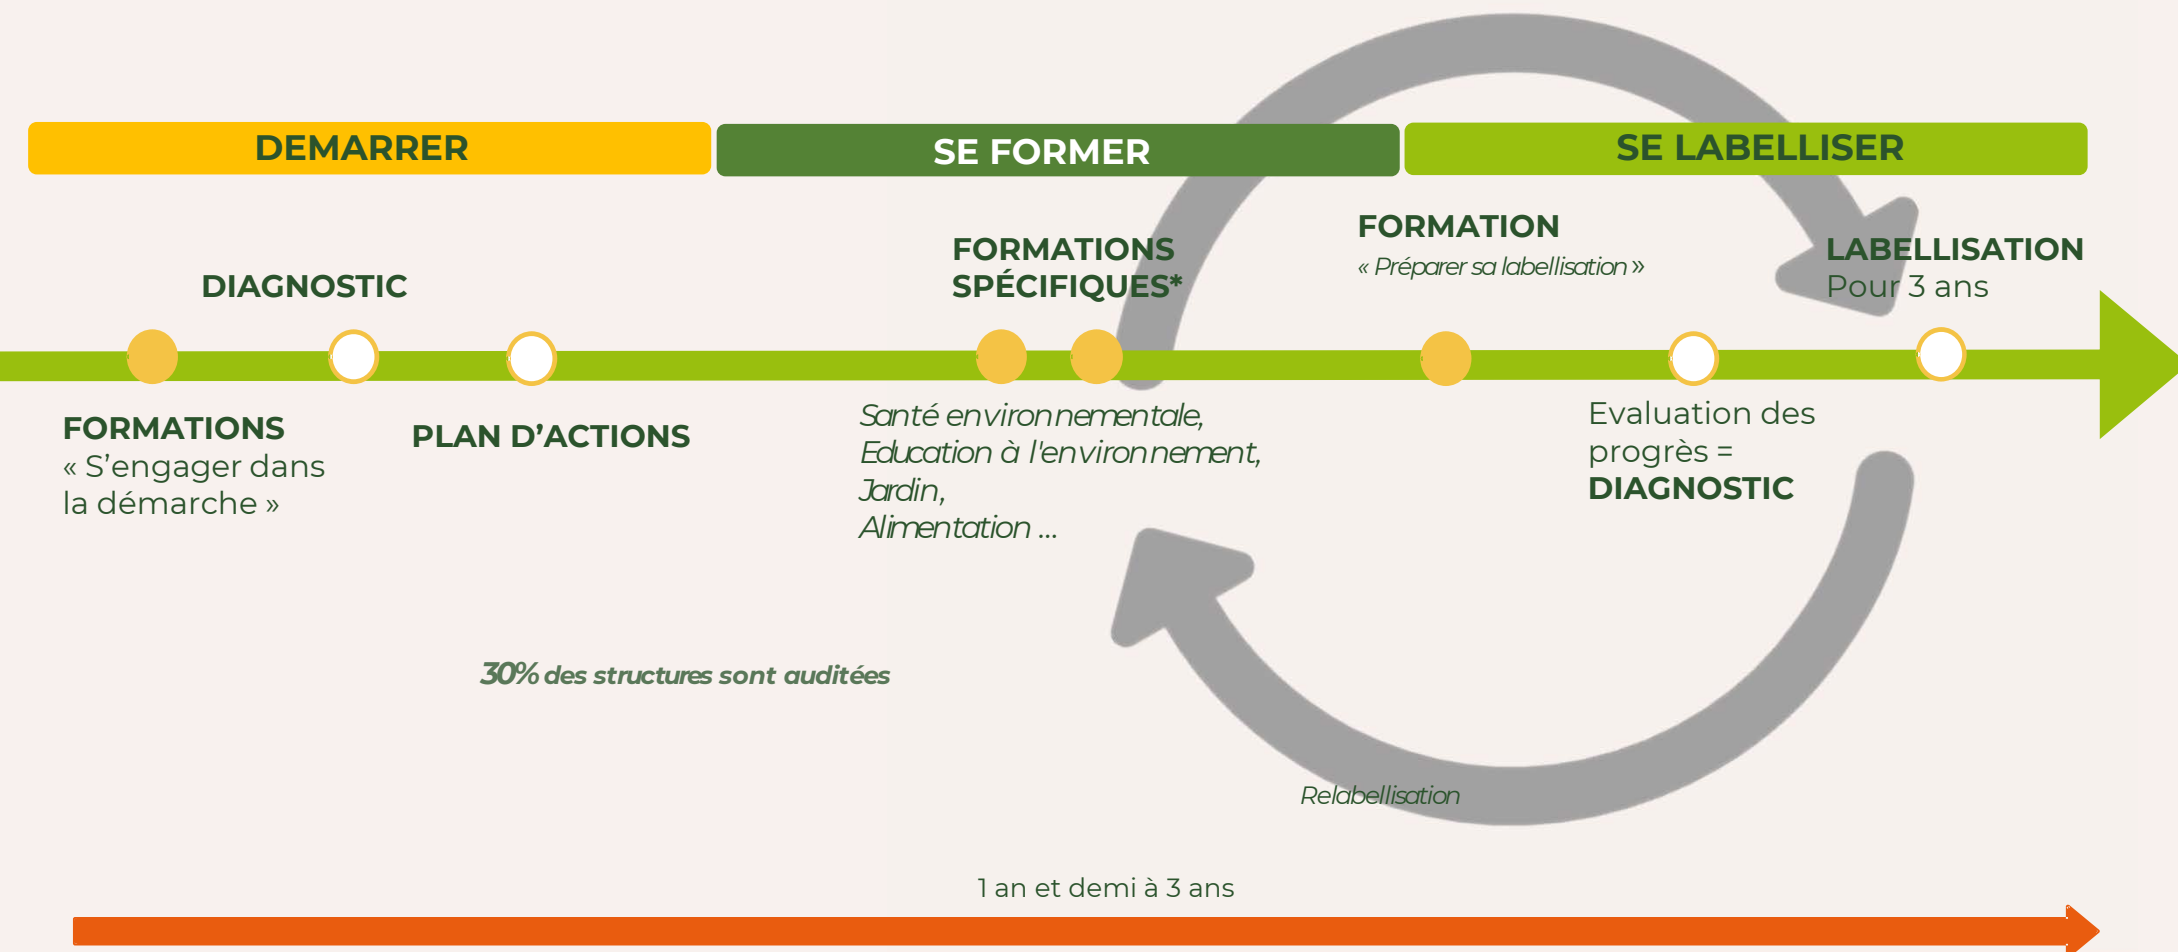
DEMARRER

SE FORMER

SE LABELLISER

DIAGNOSTIC

FORMATIONS SPÉCIFIQUES*

FORMATION
« Préparer sa labellisation »

LABELLISATION
Pour 3 ans

FORMATIONS
« S'engager dans la démarche »

PLAN D'ACTIONS

Santé environnementale,
Education à l'environnement,
Jardin,
Alimentation ...

Evaluation des progrès =
DIAGNOSTIC

30% des structures sont auditées

Relabellisation

1 an et demi à 3 ans